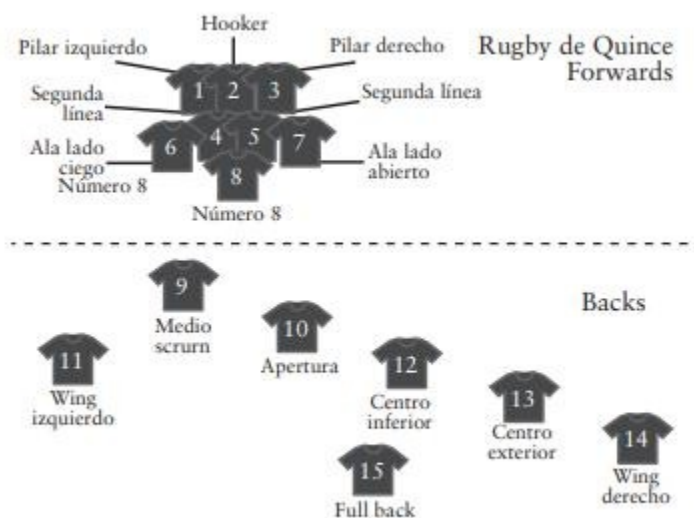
Hooker

Pilar izquierdo

Pilar derecho

Rugby de Quince Forwards

Segunda línea

Segunda línea

1 2 3

4 5

6

7

Ala lado ciego Número 8

Ala lado abierto

8

Número 8

Backs

9

Medio scrurn

10

Apertura

11

Wing izquierdo

12

Centro inferior

13

Centro exterior

14

Wing derecho

15

Full back